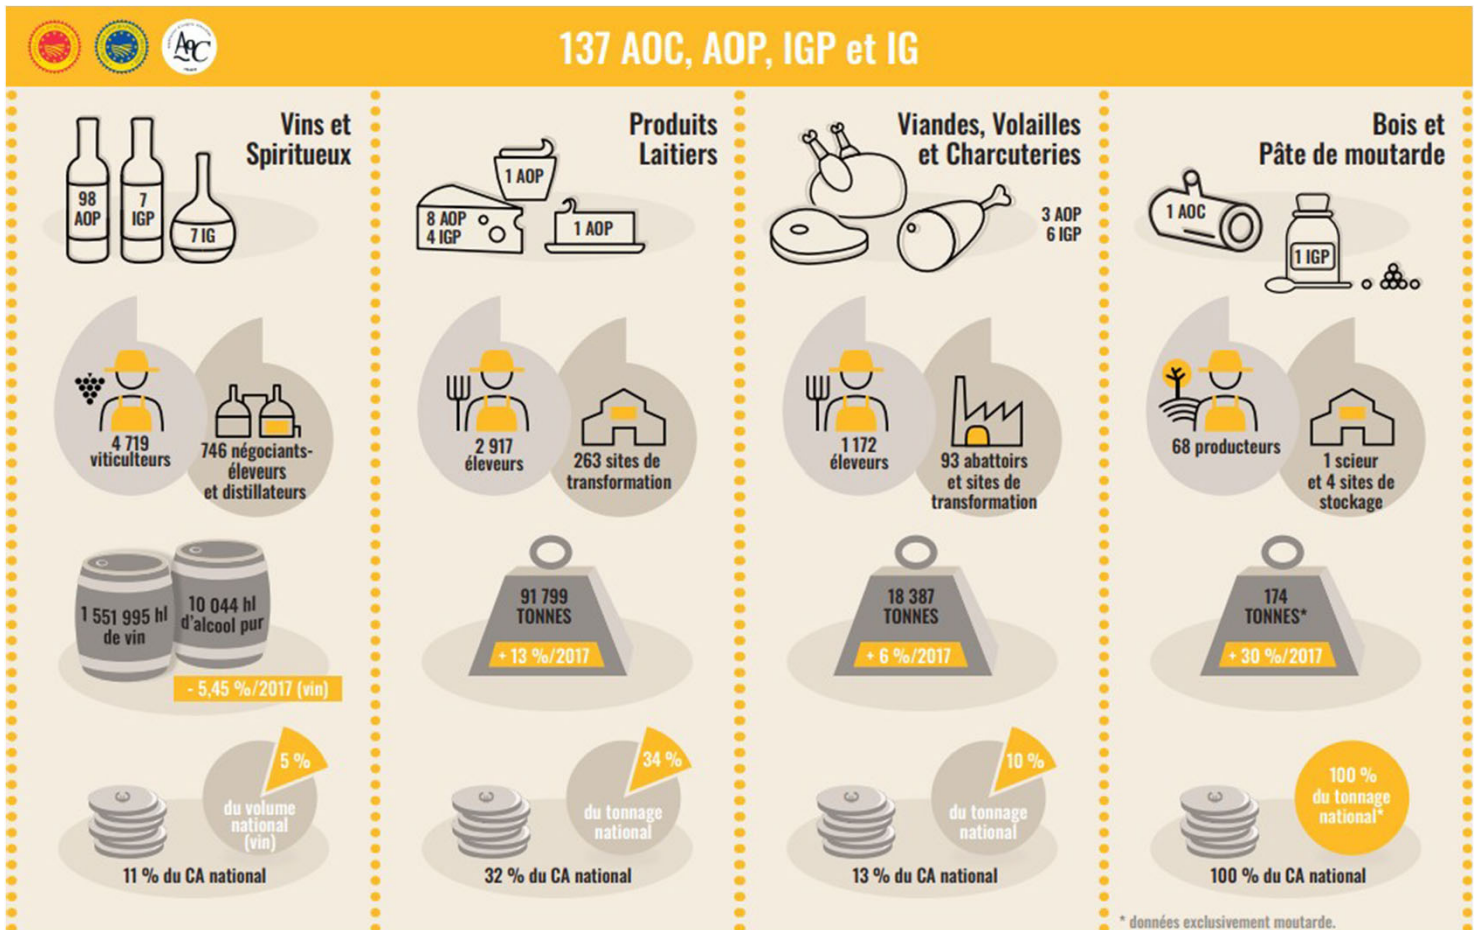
AOC

137 AOC, AOP, IGP et IG

Vins et Spiritueux

98 AOP

7 IGP

7 IG

4 719 viticulteurs

746 négociants-éleveurs et distillateurs

1 551 995 hl de vin

10 044 hl d'alcool pur

- 5,45 %/2017 (vin)

5 %

du volume national (vin)

11 % du CA national

Produits Laitiers

1 AOP

8 AOP 4 IGP

1 AOP

2 917 éleveurs

263 sites de transformation

91 799 TONNES

+ 13 %/2017

34 %

du tonnage national

32 % du CA national

Viandes, Volailles et Charcuteries

3 AOP 6 IGP

1 172 éleveurs

93 abattoirs et sites de transformation

18 387 TONNES

+ 6 %/2017

10 %

du tonnage national

13 % du CA national

Bois et Pâte de moutarde

1 AOC

1 IGP

68 producteurs

1 scieur et 4 sites de stockage

174 TONNES*

+ 30 %/2017

100 % du tonnage national*

100 % du CA national

* données exclusivement moutarde.